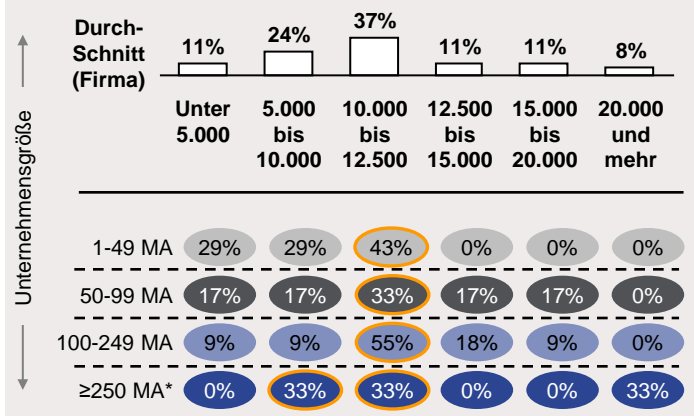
Durch-Schnitt (Firma)

| | 11% | 24% | 37% | 11% | 11% | 8% |
|---|---|---|---|---|---|---|
| | Unter 5.000 | 5.000 bis 10.000 | 10.000 bis 12.500 | 12.500 bis 15.000 | 15.000 bis 20.000 | 20.000 und mehr |
| 1-49 MA | 29% | 29% | 43% | 0% | 0% | 0% |
| 50-99 MA | 17% | 17% | 33% | 17% | 17% | 0% |
| 100-249 MA | 9% | 9% | 55% | 18% | 9% | 0% |
| ≥250 MA* | 0% | 33% | 33% | 0% | 0% | 33% |

Unternehmensgröße